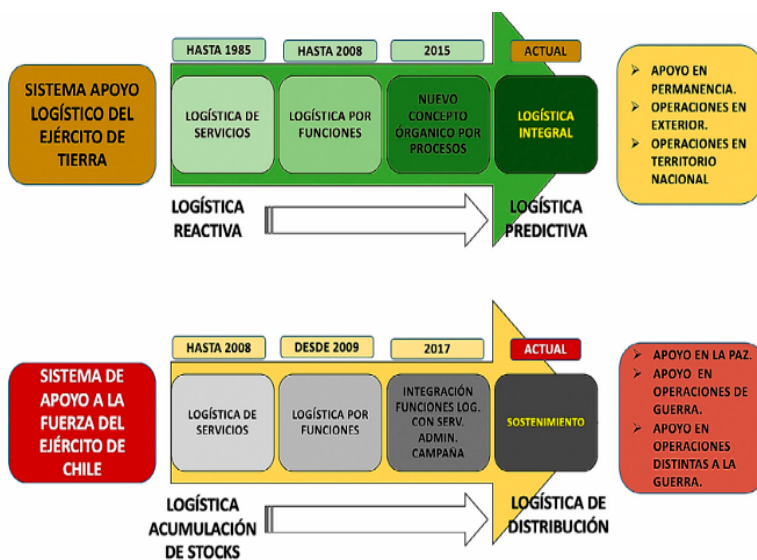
SISTEMA APOYO LOGÍSTICO DEL EJÉRCITO DE TIERRA

HASTA 1985
HASTA 2008
2015
ACTUAL

LOGÍSTICA DE SERVICIOS
LOGÍSTICA POR FUNCIONES
NUEVO CONCEPTO ÓRGANICO POR PROCESOS
LOGÍSTICA INTEGRAL

LOGÍSTICA REACTIVA
LOGÍSTICA PREDICTIVA

➢ APOYO EN PERMANENCIA.
➢ OPERACIONES EN EXTERIOR.
➢ OPERACIONES EN TERRITORIO NACIONAL

SISTEMA DE APOYO A LA FUERZA DEL EJÉRCITO DE CHILE

HASTA 2008
DESDE 2009
2017
ACTUAL

LOGÍSTICA DE SERVICIOS
LOGÍSTICA POR FUNCIONES
INTEGRACIÓN FUNCIONES LOG. CON SERV. ADMIN. CAMPAÑA
SOSTENIMIENTO

LOGÍSTICA ACUMULACIÓN DE STOCKS
LOGÍSTICA DE DISTRIBUCIÓN

➢ APOYO EN LA PAZ.
➢ APOYO EN OPERACIONES DE GUERRA.
➢ APOYO EN OPERACIONES DISTINTAS A LA GUERRA.